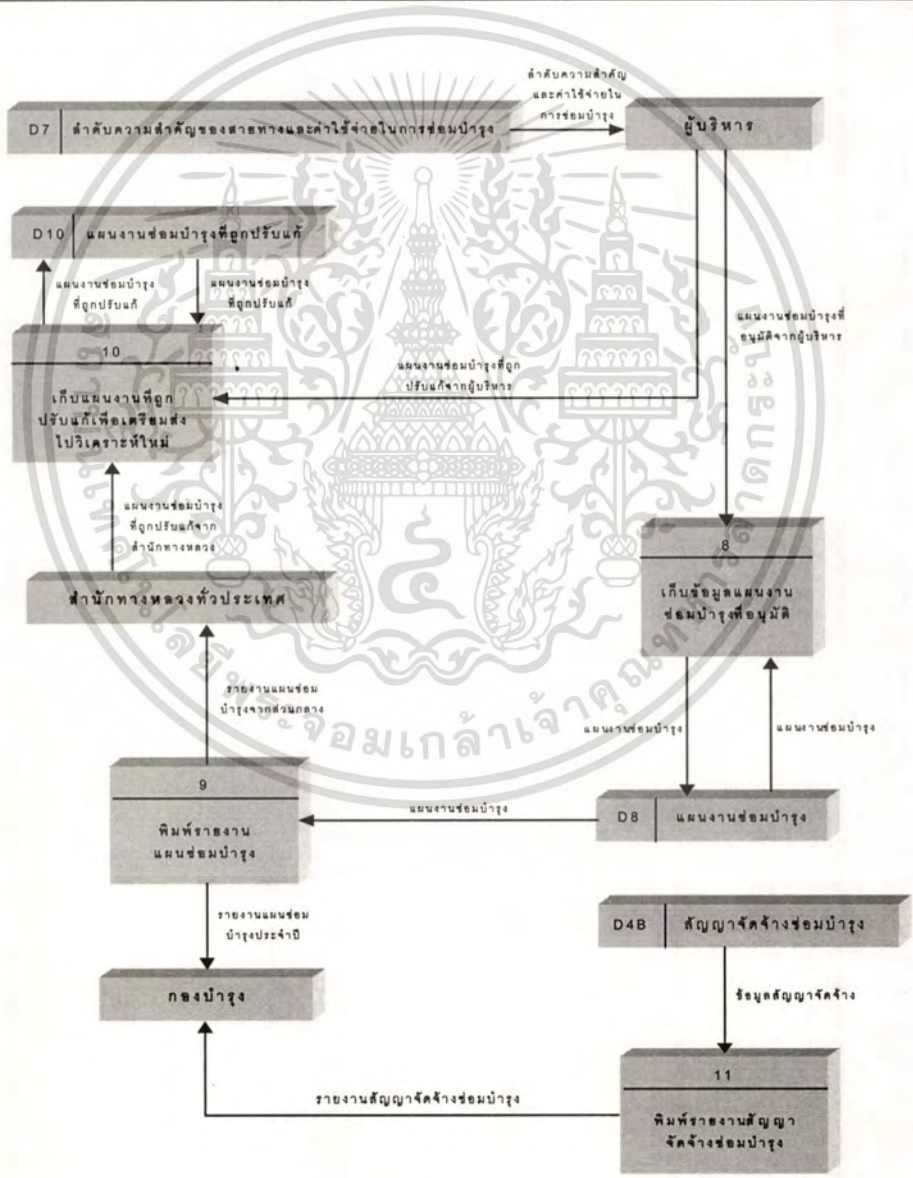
D7 ลำดับความสำคัญของสายทางและค่าใช้จ่ายในการซ่อมบำรุง

ลำดับความสำคัญและค่าใช้จ่ายในการซ่อมบำรุง

ผู้บริหาร

D10 แผนงานซ่อมบำรุงที่ถูกปรับแก้

แผนงานซ่อมบำรุงที่ถูกปรับแก้

แผนงานซ่อมบำรุงที่ถูกปรับแก้

แผนงานซ่อมบำรุงที่อนุมัติจากผู้บริหาร

10

เก็บแผนงานที่ถูกปรับแก้เพื่อเตรียมส่งไปวิเคราะห์ใหม่

แผนงานซ่อมบำรุงที่ถูกปรับแก้จากผู้บริหาร

แผนงานซ่อมบำรุงที่ถูกปรับแก้จากสำนักทางหลวง

8

เก็บข้อมูลแผนงานซ่อมบำรุงที่อนุมัติ

สำนักทางหลวงทั่วประเทศ

รายงานแผนซ่อมบำรุงจากส่วนกลาง

แผนงานซ่อมบำรุง

แผนงานซ่อมบำรุง

9

พิมพ์รายงานแผนซ่อมบำรุง

แผนงานซ่อมบำรุง

D8 แผนงานซ่อมบำรุง

รายงานแผนซ่อมบำรุงประจำปี

D4B สัญญาจัดจ้างซ่อมบำรุง

กองบำรุง

ข้อมูลสัญญาจัดจ้าง

11

รายงานสัญญาจัดจ้างซ่อมบำรุง

พิมพ์รายงานสัญญาจัดจ้างซ่อมบำรุง

จอมเกล้าเจ้าคุณทหาร